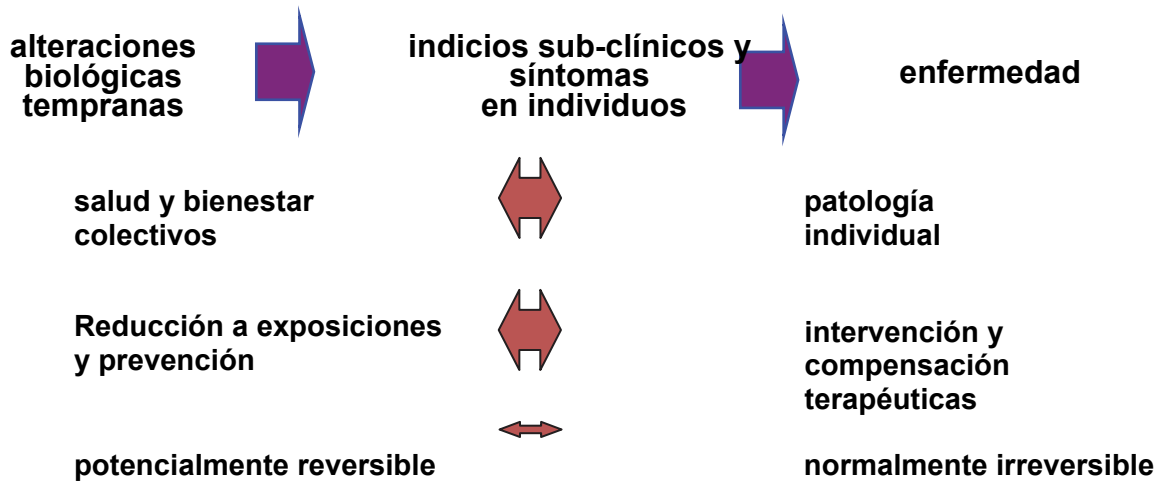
alteraciones biológicas tempranas

indicios sub-clínicos y síntomas en individuos

enfermedad

salud y bienestar colectivos

patología individual

Reducción a exposiciones y prevención

intervención y compensación terapéuticas

potencialmente reversible

normalmente irreversible